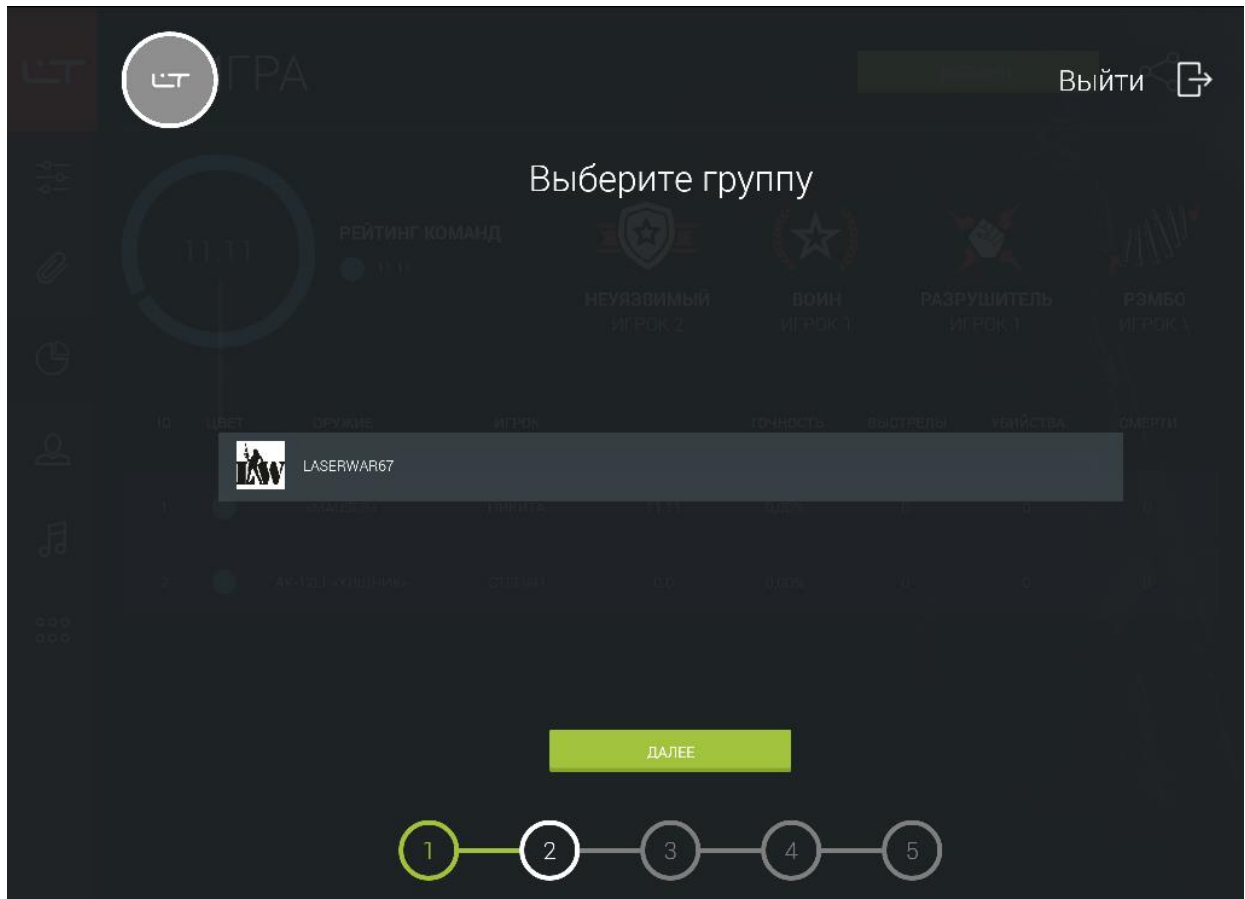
ГРА

Выйти

Выберите группу

11.11

РЕЙТИНГ КОМАНД

НЕУЯЗВИМЫЙ
ИГРОК 2

ВОИН
ИГРОК 1

РАЗРУШИТЕЛЬ
ИГРОК 1

РЭМБО
ИГРОК 1

ID ЦВЕТ ОРУЖИЕ ИГРОК ТОЧНОСТЬ ВЫСТРЕЛЫ УБИЙСТВА СМЕРТИ

LAW

LASERWAR67

ДАЛЕЕ

1
2
3
4
5